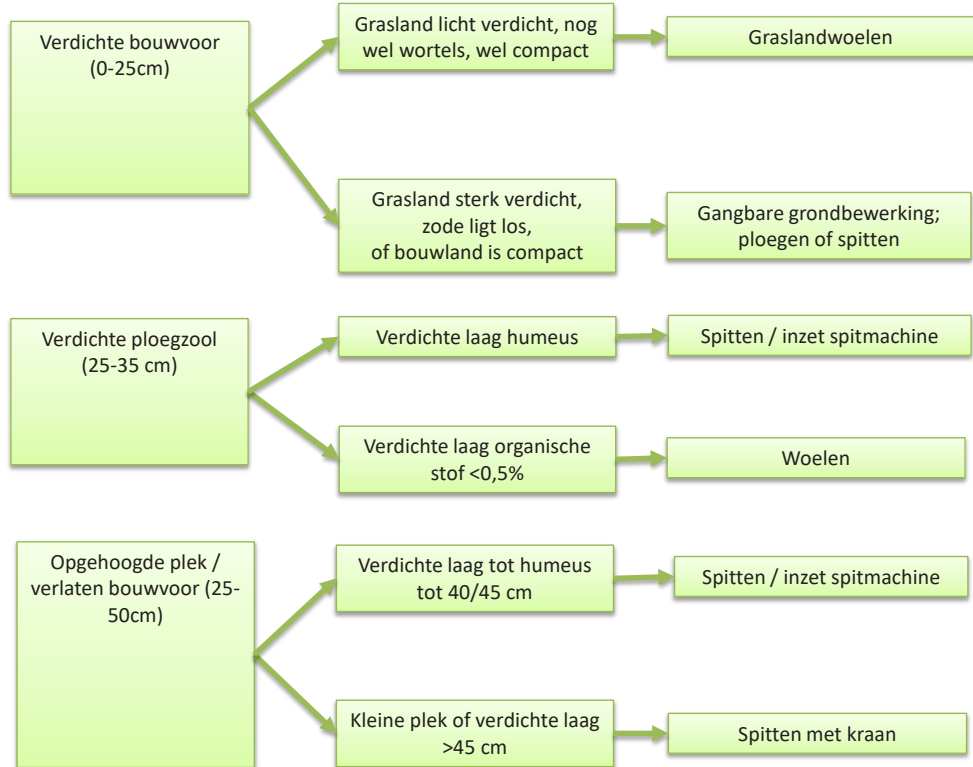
Verdichte bouwvoor (0-25cm)

Grasland licht verdicht, nog wel wortels, wel compact

Graslandwoelen

Grasland sterk verdicht, zode ligt los, of bouwland is compact

Gangbare grondbewerking; ploegen of spitten

Verdichte ploegzool (25-35 cm)

Verdichte laag humeus

Spitten / inzet spitmachine

Verdichte laag organische stof <0,5%

Woelen

Opgehoogde plek / verlaten bouwvoor (25-50cm)

Verdichte laag tot humeus tot 40/45 cm

Spitten / inzet spitmachine

Kleine plek of verdichte laag >45 cm

Spitten met kraan